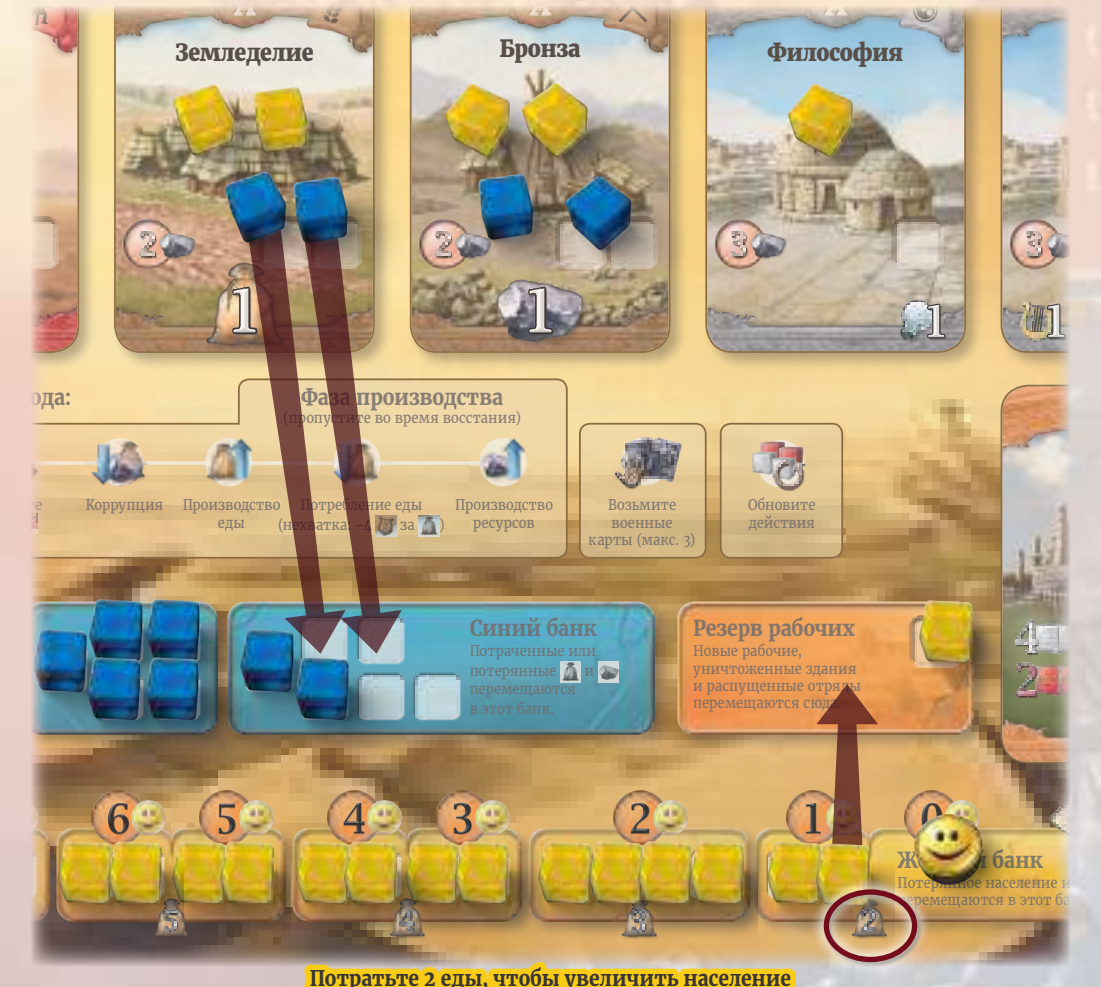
Земледелие

2

1

Бронза

2

1

Философия

3

1

3

1

ода:

Фаза производства
(пропустите во время восстания)

Коррупция

Производство еды

Потребление еды (нехватка: -4 за )

Производство ресурсов

Возьмите военные карты (макс. 3)

Обновите действия

Синий банк
Потраченные или потерянные и перемещаются в этот банк.

Резерв рабочих
Новые рабочие, уничтоженные здания и распущенные отряды перемещаются сюда.

6 5 4 3 2 1 0

Ж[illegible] банк
Потерянное население и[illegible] перемещаются в этот ба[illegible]

5 4 3 2

Потратьте 2 еды, чтобы увеличить население